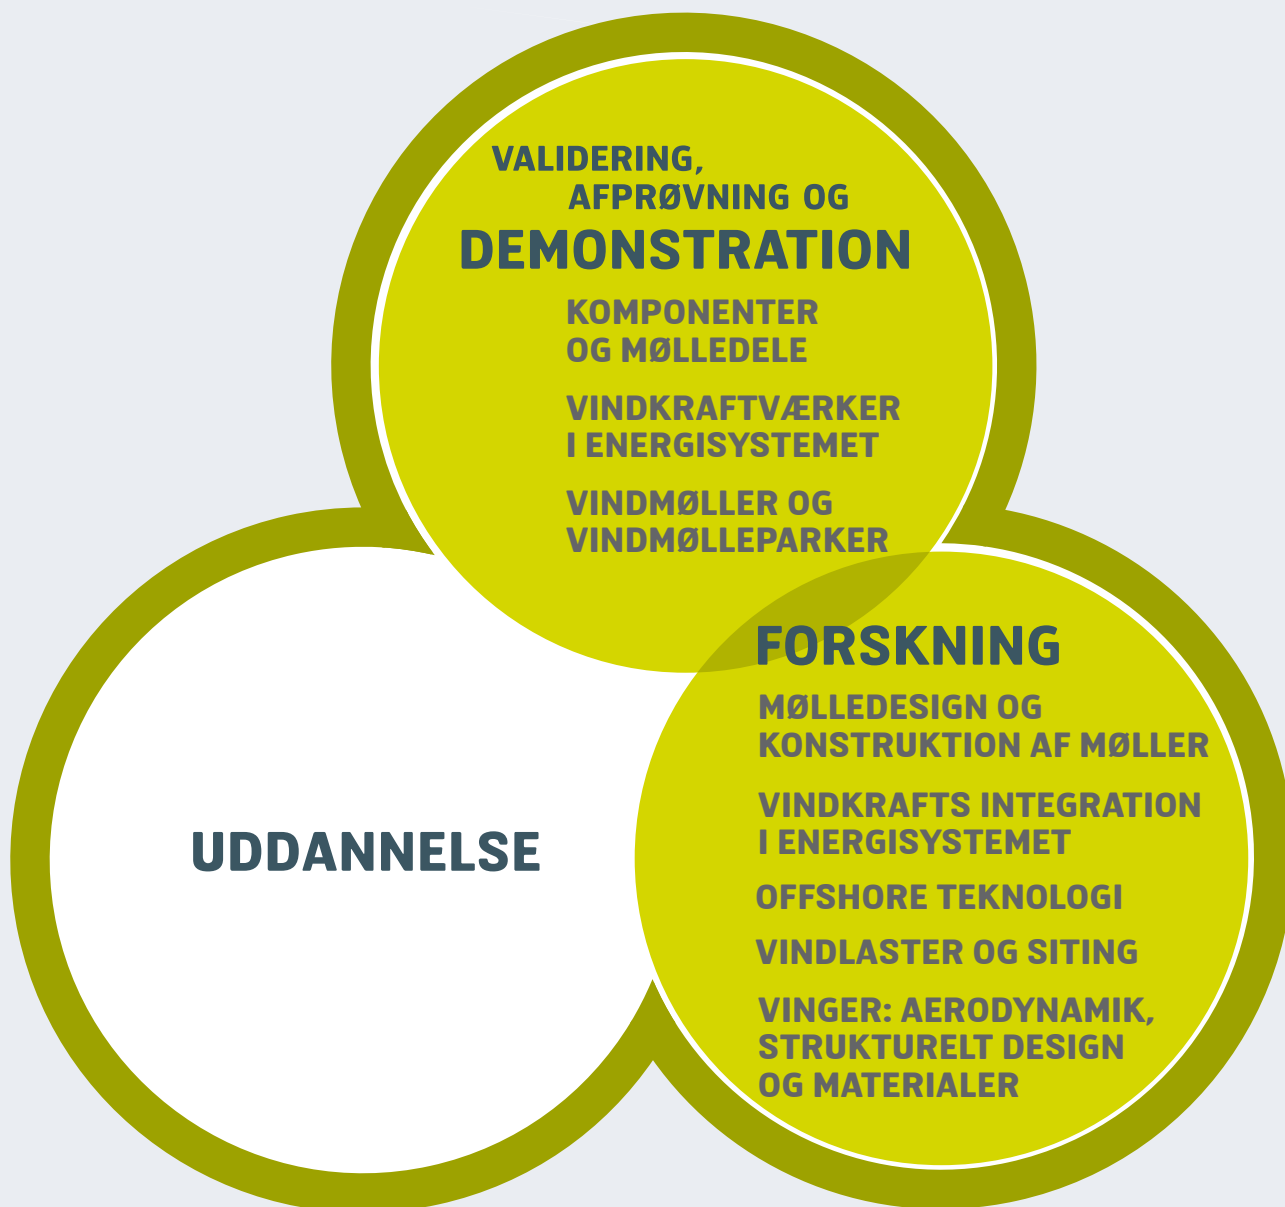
VALIDERING, AFPRØVNING OG
DEMONSTRATION

KOMPONENTER OG MØLLEDELE

VINDKRAFTVÆRKER I ENERGISYSTEMET

VINDMØLLER OG VINDMØLLEPARKER

FORSKNING

MØLLEDESIGN OG KONSTRUKTION AF MØLLER

VINDKRAFTS INTEGRATION I ENERGISYSTEMET

OFFSHORE TEKNOLOGI

VINDLASTER OG SITING

VINGER: AERODYNAMIK, STRUKTURELT DESIGN OG MATERIALER

UDDANNELSE